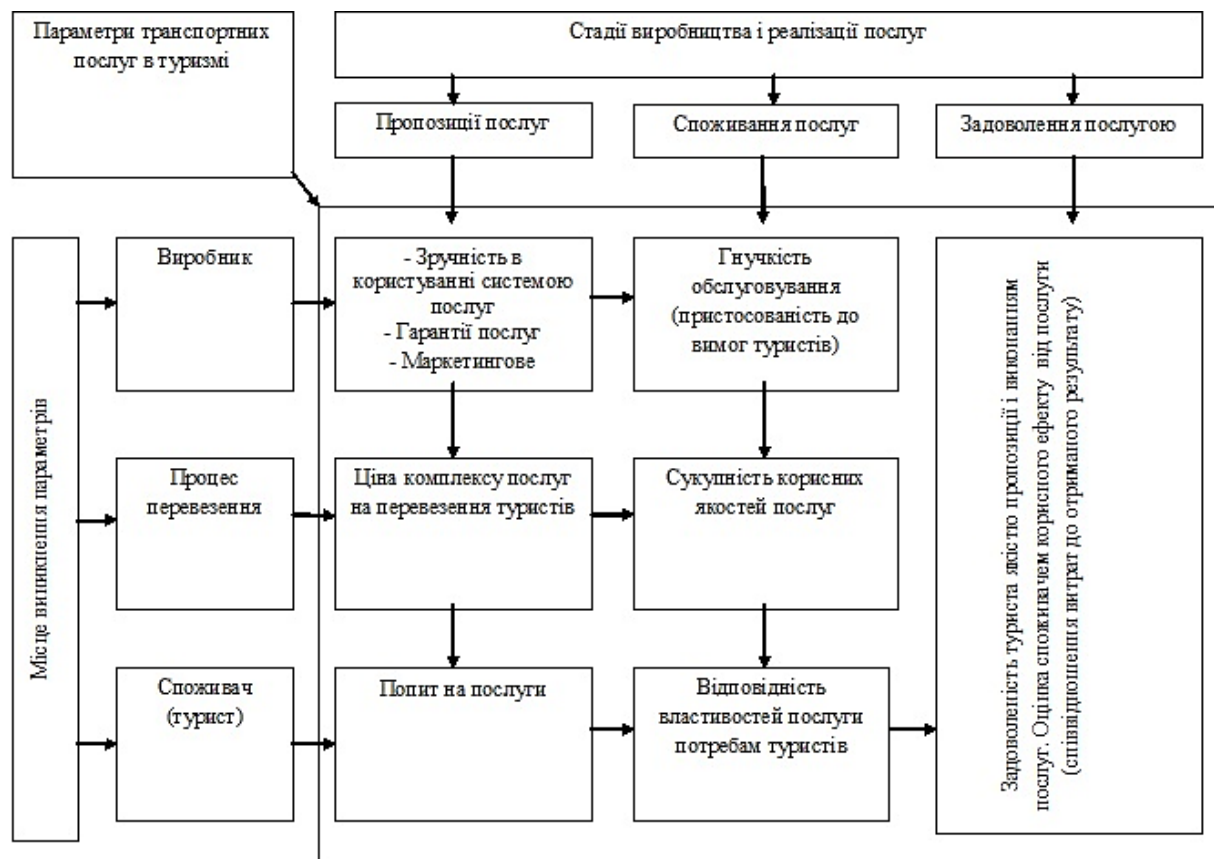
Параметри транспортних послуг в туризмі

Стадії виробництва і реалізації послуг

Пропозиції послуг

Споживання послуг

Задоволення послугою

Місце виникнення параметрів

Виробник

- Зручність в користуванні системою послуг
- Гарантії послуг
- Маркетингове

Гнучкість обслуговування (пристосованість до вимог туристів)

Процес перевезення

Ціна комплексу послуг на перевезення туристів

Сукупність корисних якостей послуг

Споживач (турист)

Попит на послуги

Відповідність властивостей послуги потребам туристів

Задоволеність туриста якістю пропозицій і виконанням послуг. Оцінка споживачем корисного ефекту від послуги (співвідношення витрат до отриманого результату)